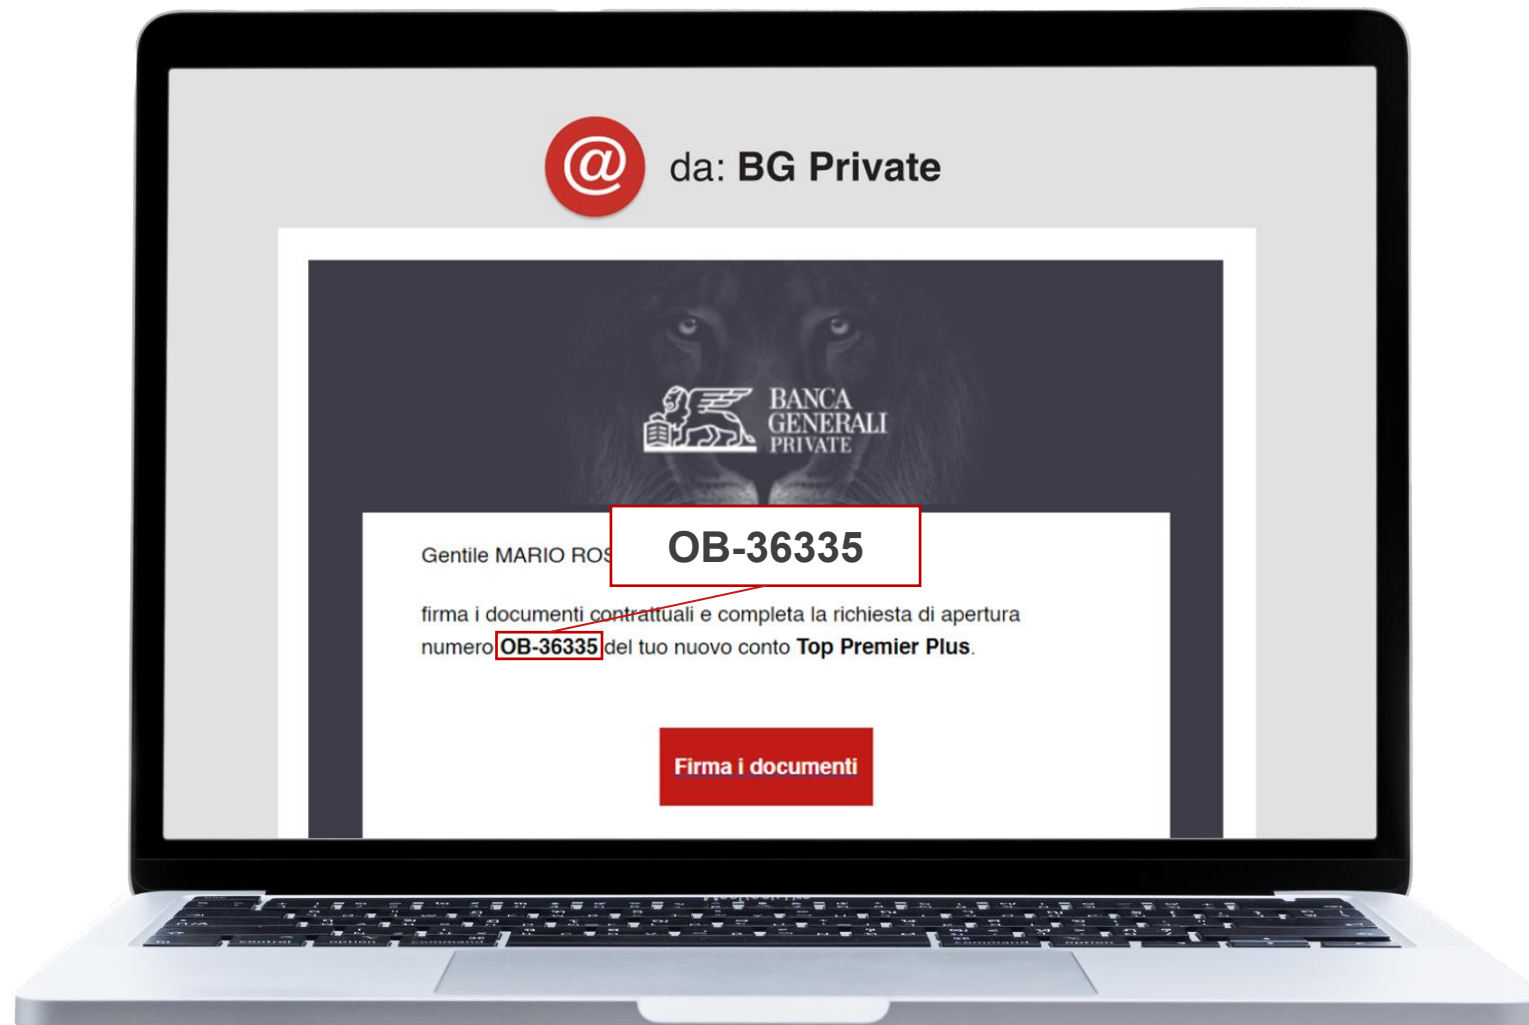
@ da: BG Private

BANCA GENERALI PRIVATE

OB-36335

Gentile MARIO ROS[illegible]

firma i documenti contrattuali e completa la richiesta di apertura numero OB-36335 del tuo nuovo conto Top Premier Plus.

Firma i documenti